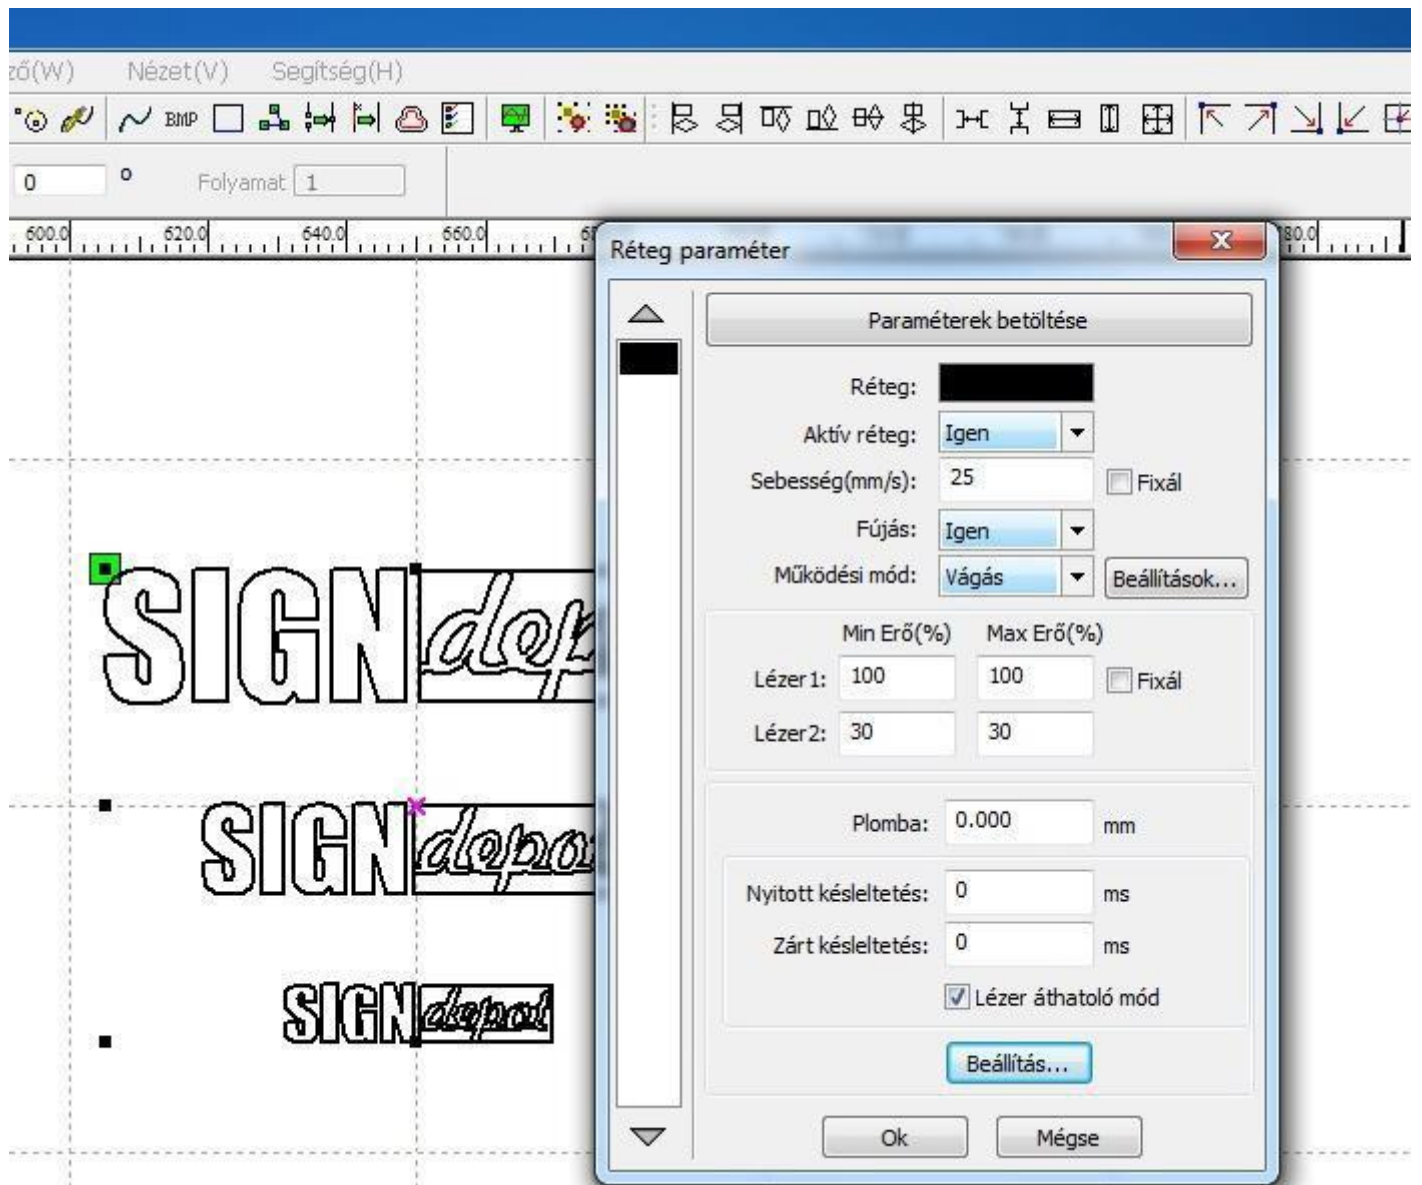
ző(W) Nézet(V) Segítség(H)

BMP

0 ° Folyamat 1

600.0 620.0 640.0 660.0 680.0

Réteg paraméter

Paraméterek betöltése

Réteg:

Aktív réteg: Igen

Sebesség(mm/s): 25 Fixál

Fújás: Igen

Működési mód: Vágás Beállítások...

Min Erő(%) Max Erő(%)

Lézer1: 100 100 Fixál

Lézer2: 30 30

Plomba: 0.000 mm

Nyitott késleltetés: 0 ms

Zárt késleltetés: 0 ms

Lézer áthatoló mód

Beállítás...

Ok Mégse

SIGN dep

SIGN depo

SIGN depot